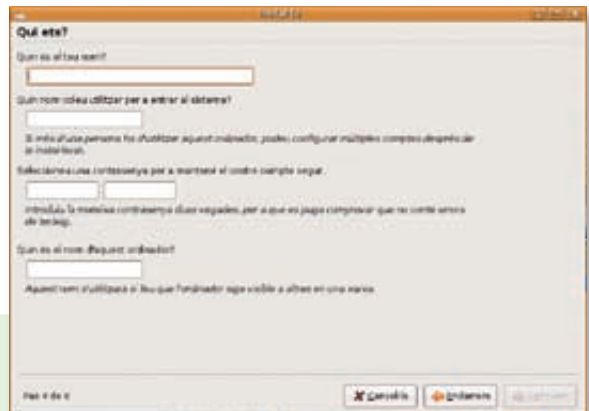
Instal·la

Qui ets?

Quin és el teu nom?

Quin nom voleu utilitzar per a entrar al sistema?

Si més d'una persona ha d'utilitzar aquest ordinador, podeu configurar múltiples comptes després de la instal·lació.

Seleccioneu una contrasenya per a mantenir el vostre compte segur.

Introduïu la mateixa contrasenya dues vegades, per a que es pugui comprovar que no conté errors de teclejat.

Quin és el nom d'aquest ordinador?

Aquest nom s'utilitzarà si feu que l'ordinador sigui visible a altres en una xarxa.

Pas 4 de 6

Cancel·la

Endarrere

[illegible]